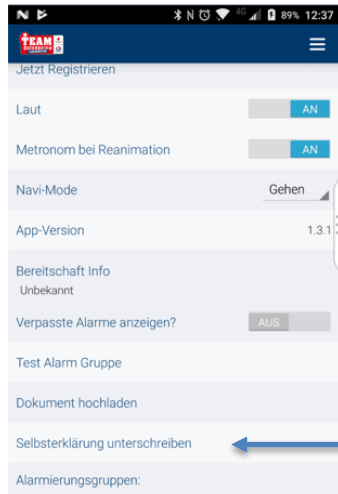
89% 12:37

TEAM

Jetzt Registrieren

Laut AN

Metronom bei Reanimation AN

Navi-Mode Gehen

App-Version 1.3.1

Bereitschaft Info
Unbekannt

Verpasste Alarme anzeigen? AUS

Test Alarm Gruppe

Dokument hochladen

Selbsterklärung unterschreiben

Alarmierungsgruppen: